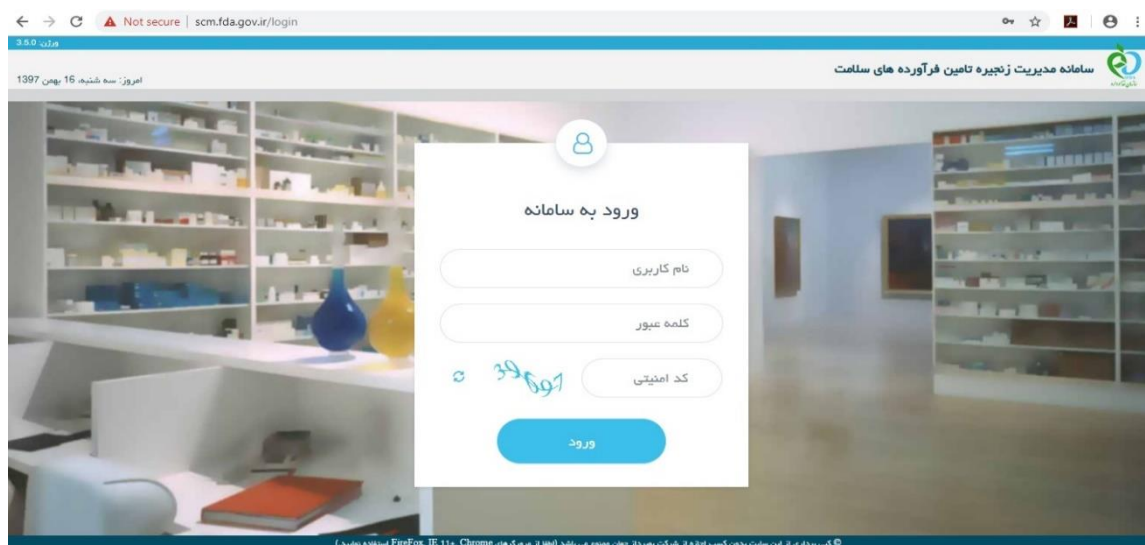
Not secure | scm.fda.gov.ir/login

نسخه 3.5.0

سامانه مدیریت زنجیره تامین فرآورده های سلامت

امروز: سه شنبه، 16 بهمن 1397

ورود به سامانه

نام کاربری

کلمه عبور

کد امنیتی

39697

ورود

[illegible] FireFox, IE 11+, Chrome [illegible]